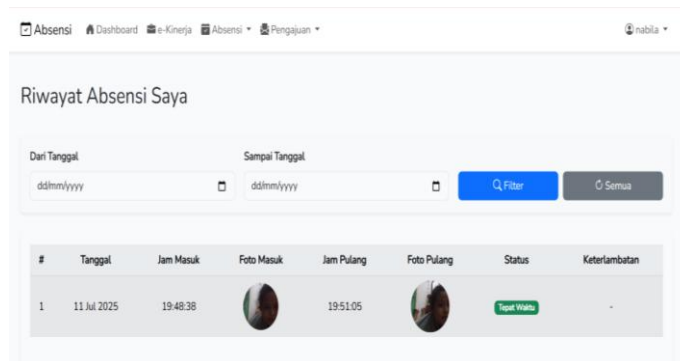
Absensi Dashboard e-Kinerja Absensi ▾ Pengajuan ▾ nabila ▾

Riwayat Absensi Saya

Dari Tanggal
dd/mm/yyyy

Sampai Tanggal
dd/mm/yyyy

Filter

Semua

| # | Tanggal | Jam Masuk | Foto Masuk | Jam Pulang | Foto Pulang | Status | Keterlambatan |
|---|---|---|---|---|---|---|---|
| 1 | 11 Jul 2025 | 19:48:38 | | 19:51:05 | | Tepat Waktu | - |